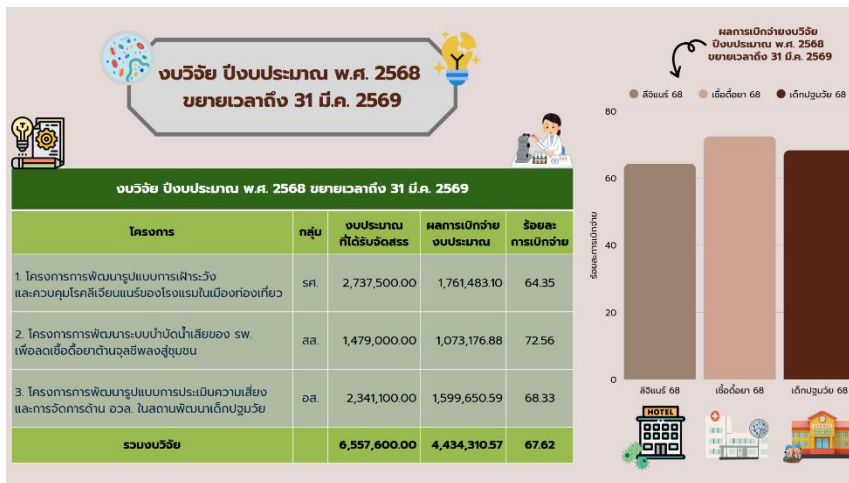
งบวิจัย ปีงบประมาณ พ.ศ. 2568
ขยายเวลาถึง 31 มี.ค. 2569

งบวิจัย ปีงบประมาณ พ.ศ. 2568 ขยายเวลาถึง 31 มี.ค. 2569

| โครงการ | กลุ่ม | งบประมาณที่ได้รับจัดสรร | ผลการเบิกจ่ายงบประมาณ | ร้อยละการเบิกจ่าย |
|---|---|---|---|---|
| 1. โครงการการพัฒนารูปแบบการเฝ้าระวังและควบคุมโรคลีเจียนแนร์ของโรงแรมในเมืองท่องเที่ยว | รศ. | 2,737,500.00 | 1,761,483.10 | 64.35 |
| 2. โครงการการพัฒนาระบบบำบัดน้ำเสียของ รพ. เพื่อลดเชื้อดื้อยาต้านจุลชีพลงสู่ชุมชน | สส. | 1,479,000.00 | 1,073,176.88 | 72.56 |
| 3. โครงการการพัฒนารูปแบบการประเมินความเสี่ยงและการจัดการด้าน อวล. ในสถานพัฒนาเด็กปฐมวัย | อส. | 2,341,100.00 | 1,599,650.59 | 68.33 |
| รวมงบวิจัย | | 6,557,600.00 | 4,434,310.57 | 67.62 |

ผลการเบิกจ่ายงบวิจัย ปีงบประมาณ พ.ศ. 2568 ขยายเวลาถึง 31 มี.ค. 2569

ลีจิแนร์ 68 เชื้อดื้อยา 68 เด็กปฐมวัย 68

80
60
40
20
0

ร้อยละการเบิกจ่าย

ลีจิแนร์ 68 เชื้อดื้อยา 68 เด็กปฐมวัย 68

HOTEL